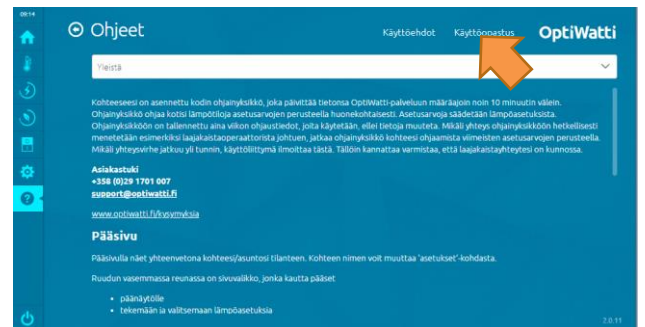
09:14

Ohjeet

Käyttöehdot Käyttöopastus OptiWatti

Yleistä

Kohteeseesi on asennettu kodin ohjainyksikkö, joka päivittää tietonsa OptiWatti-palveluun määräajoin noin 10 minuutin välein. Ohjainyksikkö ohjaa kotisi lämpötiloja asetusarvojen perusteella huonekohtaisesti. Asetusarvoja säädetään lämpöasetuksista. Ohjainyksikköön on tallennettu aina viikon ohjaustiedot, joita käytetään, ellei tietoja muuteta. Mikäli yhteys ohjainyksikköön hetkellisesti menetetään esimerkiksi laajakaistaoperaattorista johtuen, jatkaa ohjainyksikkö kohteesi ohjaamista viimeisten asetusarvojen perusteella. Mikäli yhteysvirhe jatkuu yli tunnin, käyttöliittymä ilmoittaa tästä. Tällöin kannattaa varmistaa, että laajakaistayhteytesi on kunnossa.

Asiakastuki
+358 (0)29 1701 007
support@optiwatti.fi

www.optiwatti.fi/kysymyksia

Pääsivu

Pääsivulla näet yhteenvetona kohteesi/asuntosi tilanteen. Kohteen nimen voit muuttaa 'asetukset'-kohdasta.

Ruudun vasemmassa reunassa on sivuvalikko, jonka kautta pääset

• päänäytölle
• tekemään ja valitsemaan lämpöasetuksia

2.0.11